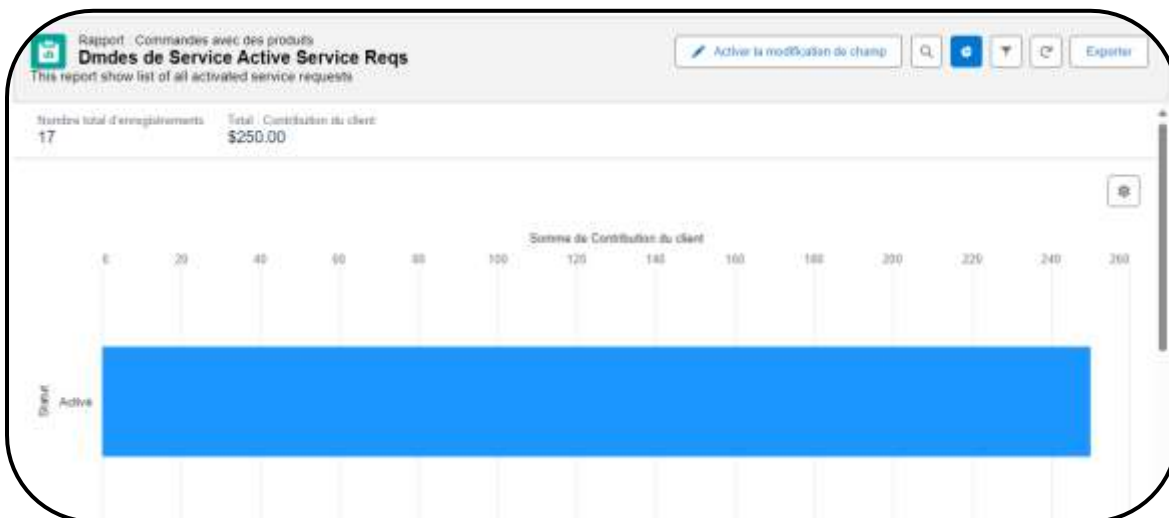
Rapport : Commandes avec des produits
Dmdes de Service Active Service Reqs
This report show list of all activated service requests

Activer la modification de champ

Exporter

Nombre total d'enregistrements
17

Total : Contribution du client
$250.00

Somme de Contribution du client

0 20 40 60 80 100 120 140 160 180 200 220 240 260

Statut

Active